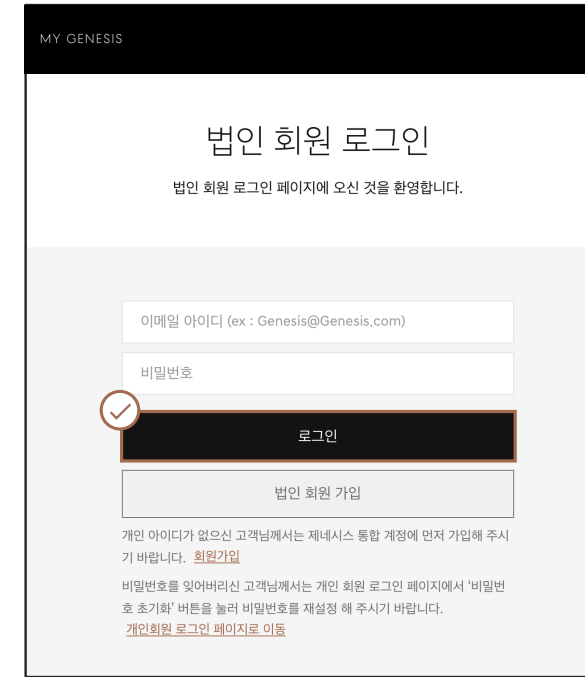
MY GENESIS

법인 회원 로그인

법인 회원 로그인 페이지에 오신 것을 환영합니다.

이메일 아이디 (ex : Genesis@Genesis.com)

비밀번호

로그인

법인 회원 가입

개인 아이디가 없으신 고객님께서는 제네시스 통합 계정에 먼저 가입해 주시기 바랍니다. 회원가입

비밀번호를 잊어버리신 고객님께서는 개인 회원 로그인 페이지에서 '비밀번호 초기화' 버튼을 눌러 비밀번호를 재설정 해 주시기 바랍니다.

개인회원 로그인 페이지로 이동